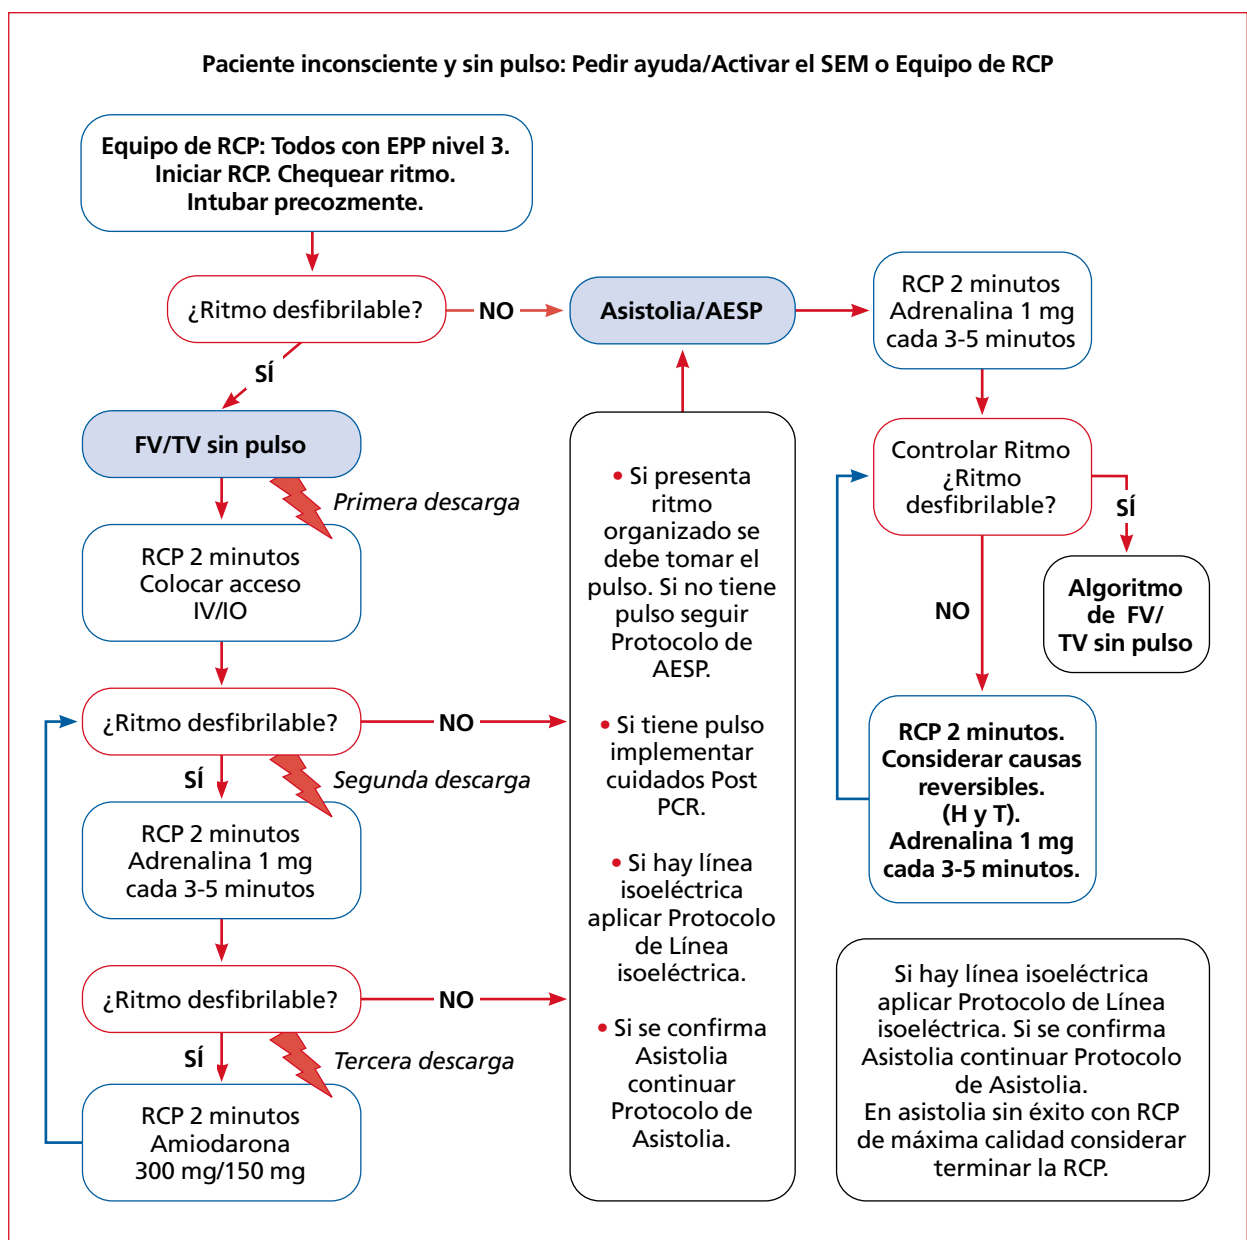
Paciente inconsciente y sin pulso: Pedir ayuda/Activar el SEM o Equipo de RCP

Equipo de RCP: Todos con EPP nivel 3. Iniciar RCP. Chequear ritmo. Intubar precozmente.

¿Ritmo desfibrilable?

NO

Asistolia/AESP

RCP 2 minutos Adrenalina 1 mg cada 3-5 minutos

SÍ

FV/TV sin pulso

Primera descarga

RCP 2 minutos Colocar acceso IV/IO

¿Ritmo desfibrilable?

NO

SÍ

Segunda descarga

RCP 2 minutos Adrenalina 1 mg cada 3-5 minutos

¿Ritmo desfibrilable?

NO

SÍ

Tercera descarga

RCP 2 minutos Amiodarona 300 mg/150 mg

• Si presenta ritmo organizado se debe tomar el pulso. Si no tiene pulso seguir Protocolo de AESP.

• Si tiene pulso implementar cuidados Post PCR.

• Si hay línea isoeléctrica aplicar Protocolo de Línea isoeléctrica.

• Si se confirma Asistolia continuar Protocolo de Asistolia.

Controlar Ritmo ¿Ritmo desfibrilable?

SÍ

Algoritmo de FV/ TV sin pulso

NO

RCP 2 minutos. Considerar causas reversibles. (H y T). Adrenalina 1 mg cada 3-5 minutos.

Si hay línea isoeléctrica aplicar Protocolo de Línea isoeléctrica. Si se confirma Asistolia continuar Protocolo de Asistolia. En asistolia sin éxito con RCP de máxima calidad considerar terminar la RCP.